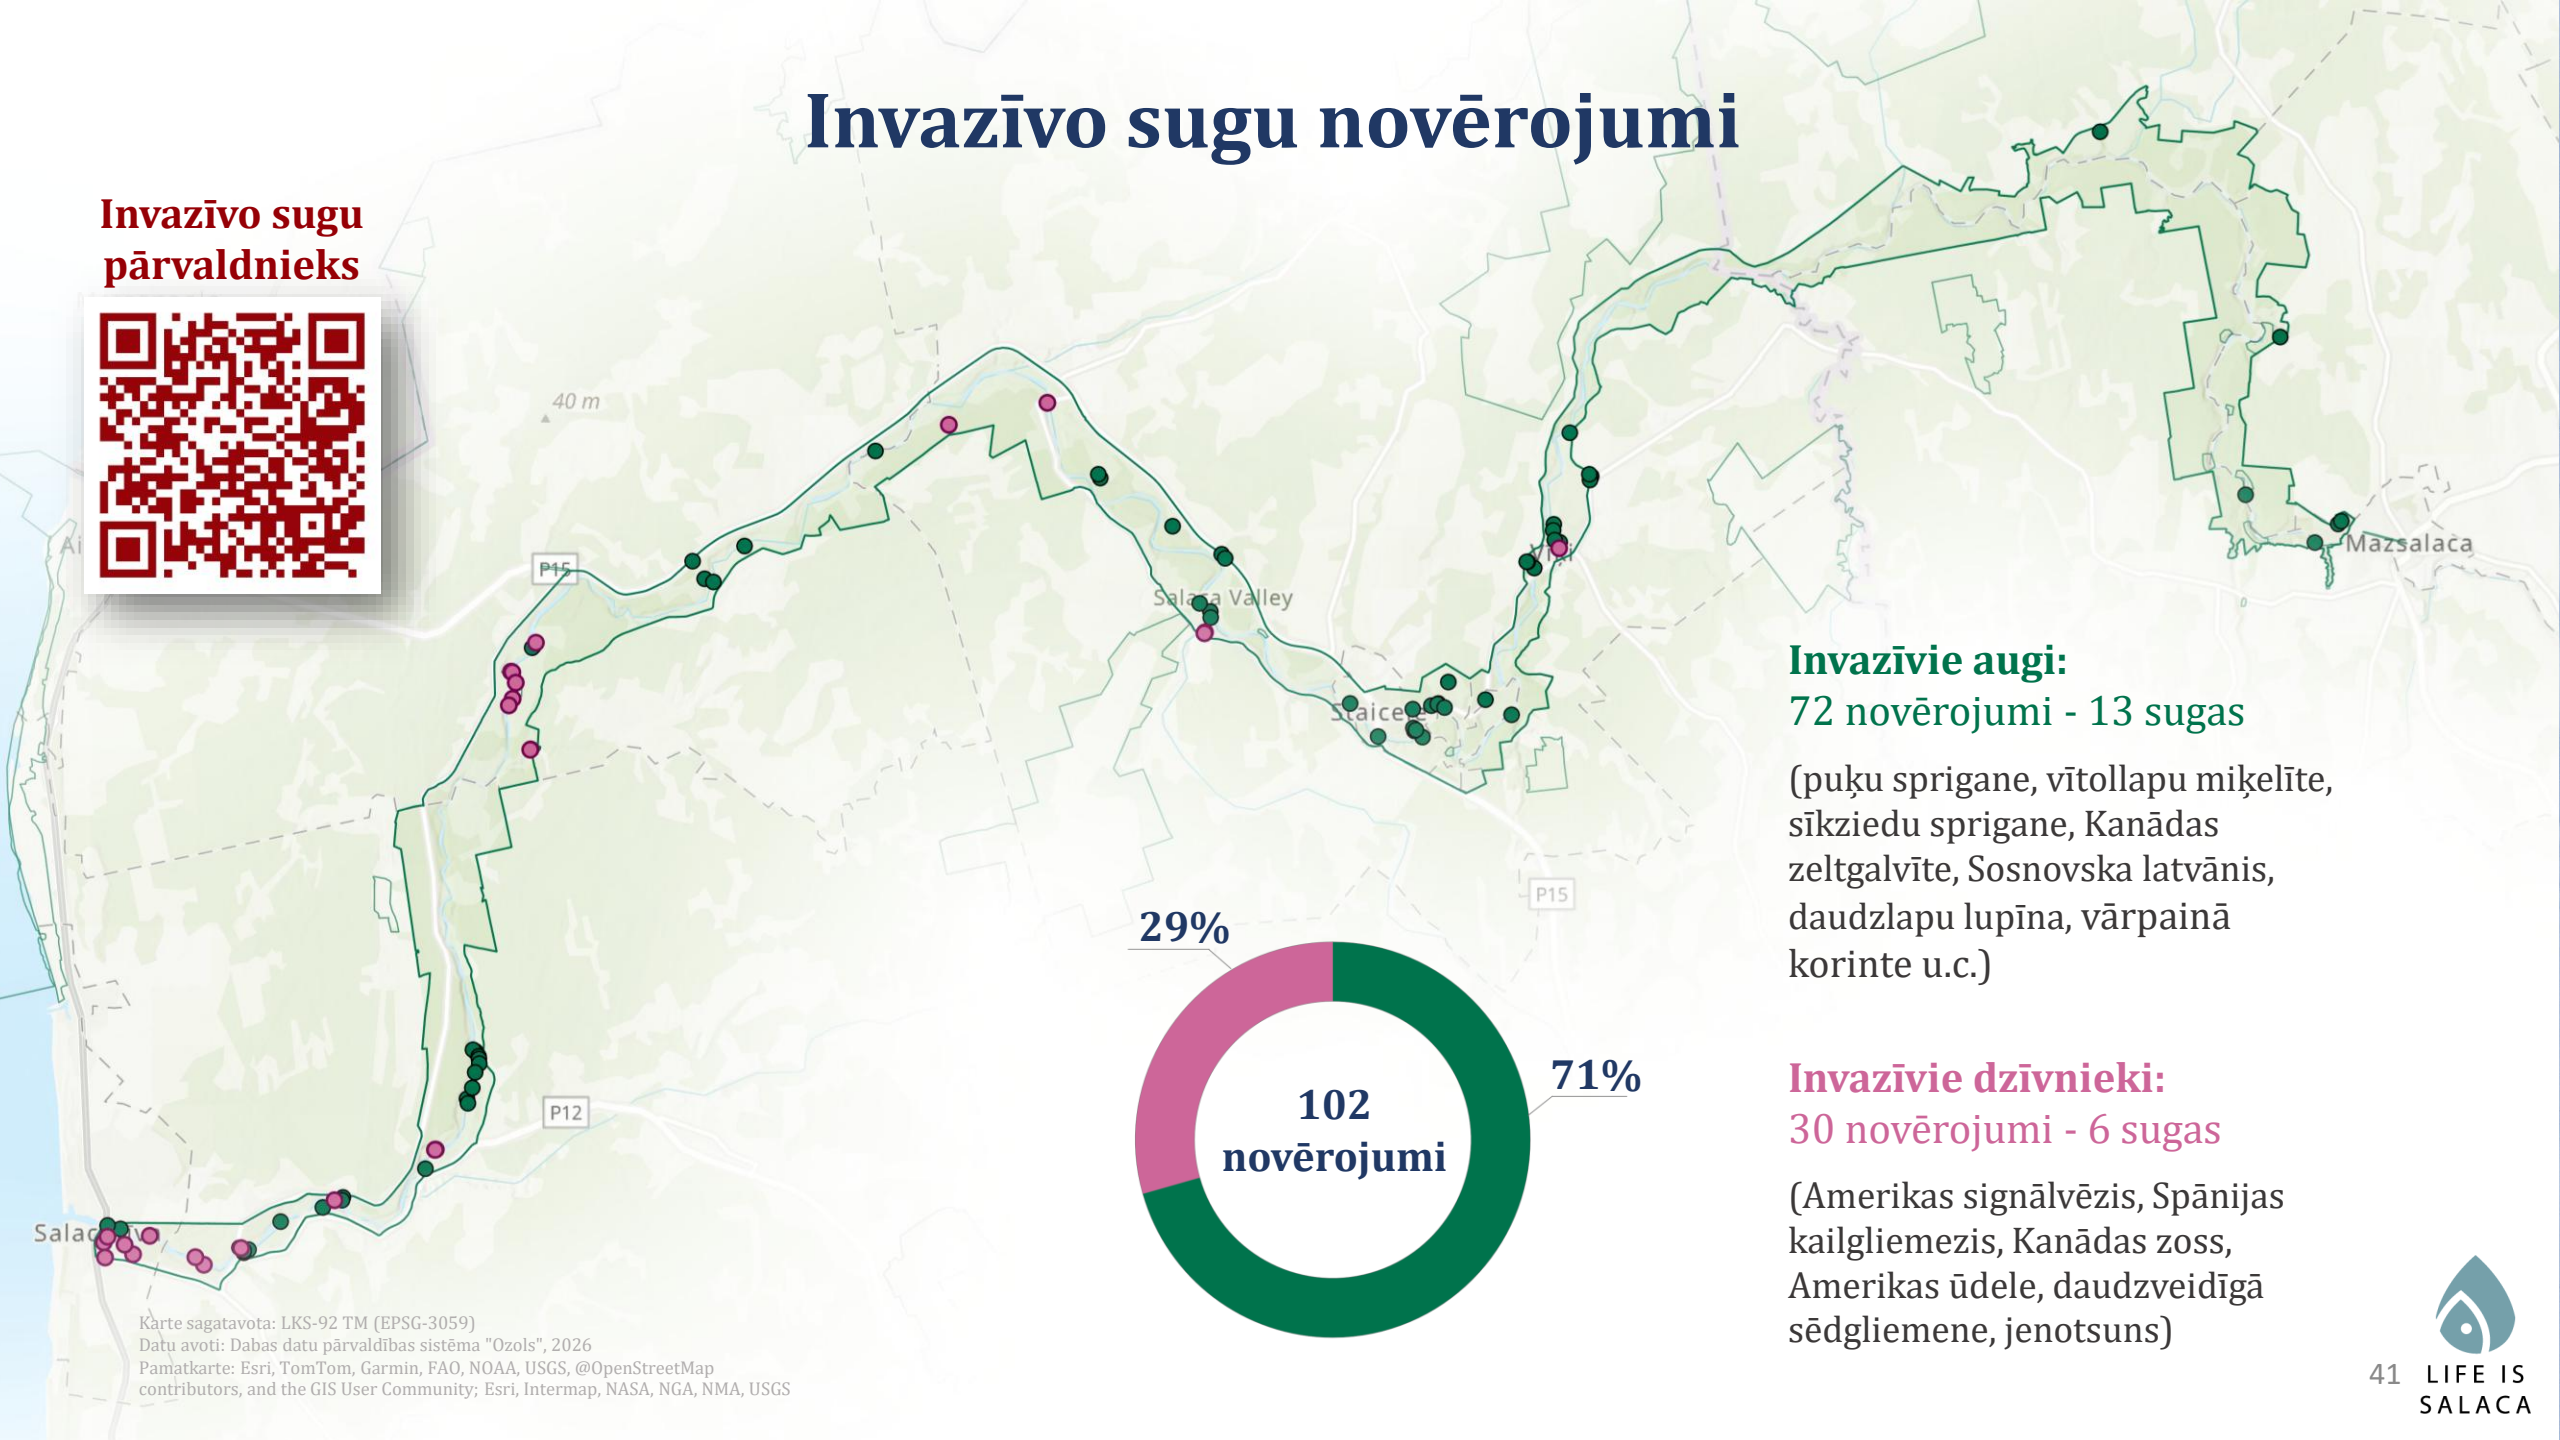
Invazīvo sugu novērojumi

Invazīvo sugu pārvaldnieks

40 m

P15

Salaca Valley

Staicele

Mazsalaca

P15

P12

Salac

Invazīvie augi:
72 novērojumi - 13 sugas

(puķu sprigane, vītollapu miķelīte, sīkziedu sprigane, Kanādas zeltgalvīte, Sosnovska latvānis, daudzlapu lupīna, vārpainā korinte u.c.)

29%

102
novērojumi

71%

Invazīvie dzīvnieki:
30 novērojumi - 6 sugas

(Amerikas signālvēzis, Spānijas kailgliemezis, Kanādas zoss, Amerikas ūdele, daudzveidīgā sēdgliemene, jenotsuns)

Karte sagatavota: LKS-92 TM (EPSG-3059)
Datu avoti: Dabas datu pārvaldības sistēma "Ozols", 2026
Pamatkarte: Esri, TomTom, Garmin, FAO, NOAA, USGS, @OpenStreetMap contributors, and the GIS User Community; Esri, Intermap, NASA, NGA, NMA, USGS

41 LIFE IS SALACA